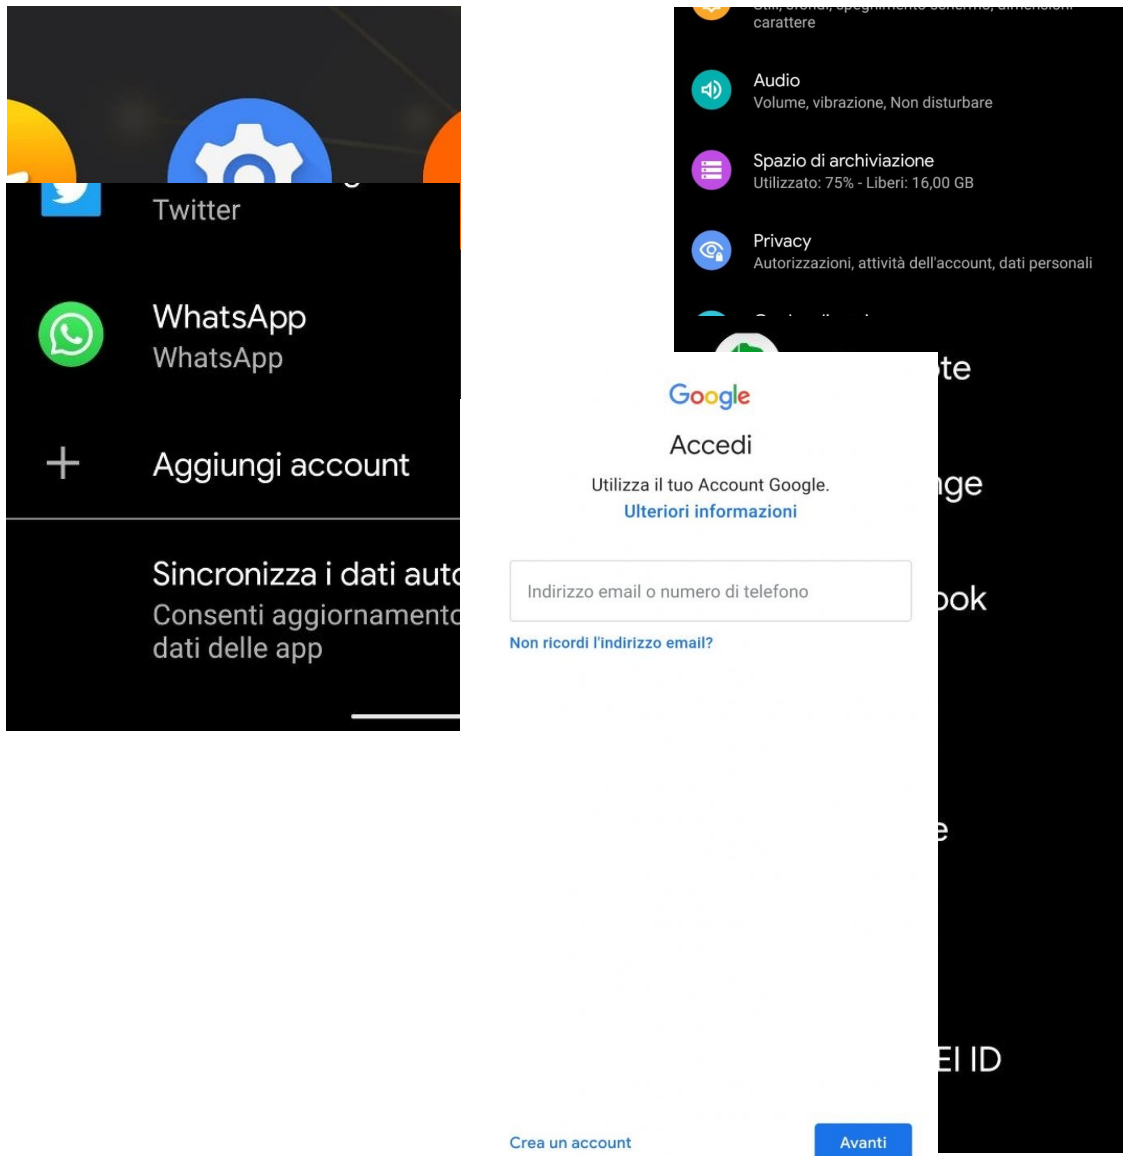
Twitter

WhatsApp
WhatsApp

+ Aggiungi account

Sincronizza i dati aut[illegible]
Consenti aggiornament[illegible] dati delle app

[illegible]
carattere

Audio
Volume, vibrazione, Non disturbare

Spazio di archiviazione
Utilizzato: 75% - Liberi: 16,00 GB

Privacy
Autorizzazioni, attività dell'account, dati personali

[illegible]te

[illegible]ge

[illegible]ook

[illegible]e

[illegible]EI ID

Google
Accedi
Utilizza il tuo Account Google.
Ulteriori informazioni

Indirizzo email o numero di telefono

Non ricordi l'indirizzo email?

Crea un account

Avanti